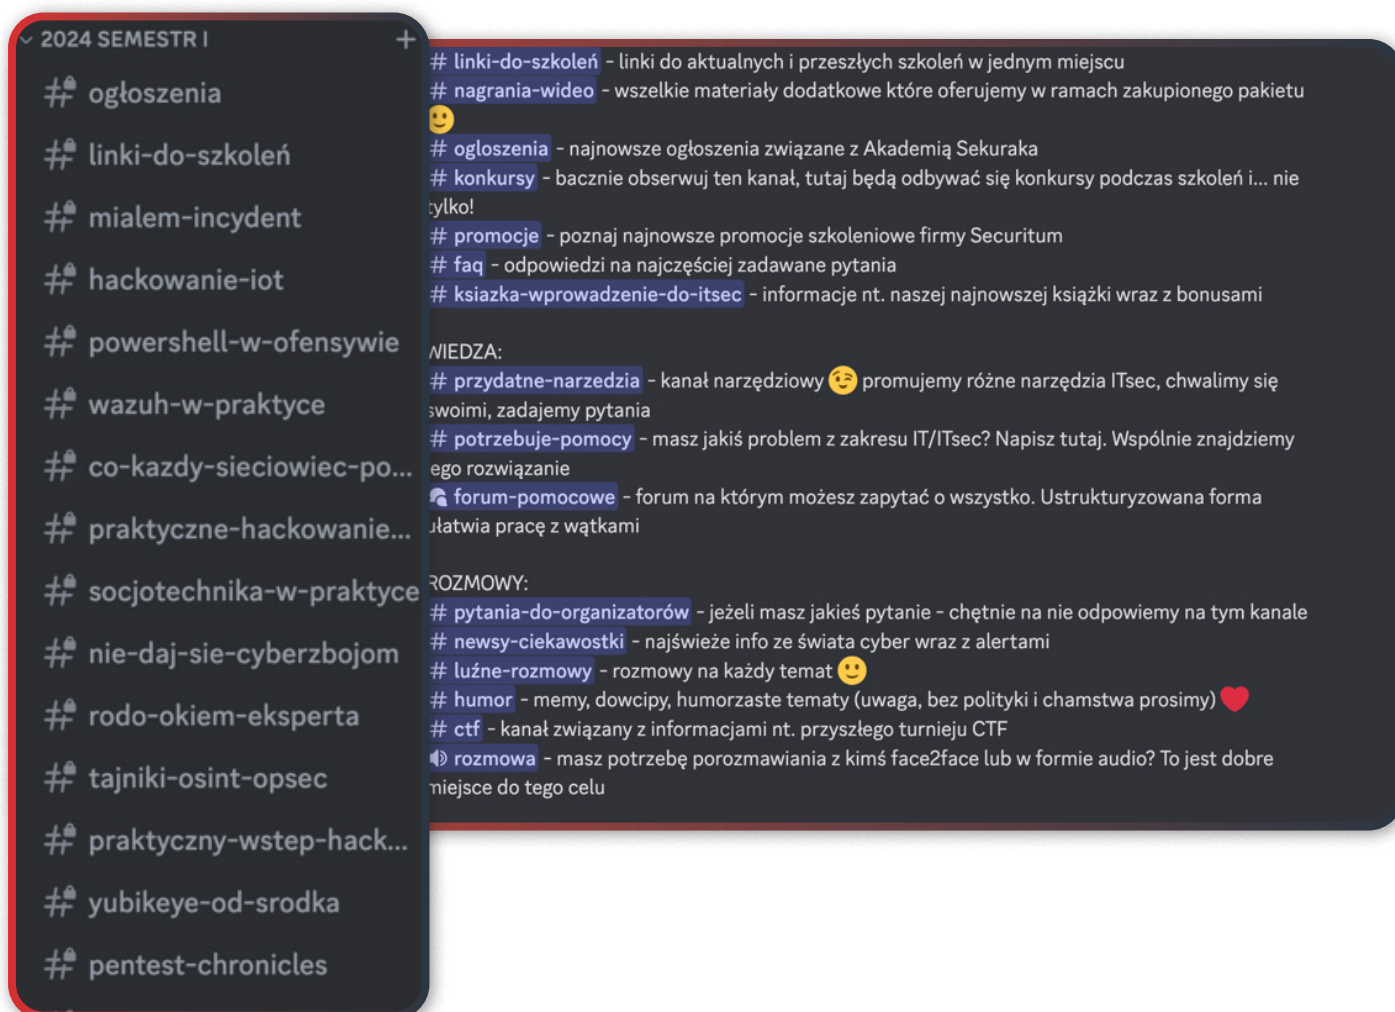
2024 SEMESTR I +

ogłoszenia

linki-do-szkoleń

mialem-incydent

hackowanie-iot

powershell-w-ofensywie

wazuh-w-praktyce

co-kazdy-sieciowiec-po...

praktyczne-hackowanie...

socjotechnika-w-praktyce

nie-daj-sie-cyberzbojom

rodo-okiem-eksperta

tajniki-osint-opsec

praktyczny-wstep-hack...

yubikeye-od-srodka

pentest-chronicles

# linki-do-szkoleń - linki do aktualnych i przeszłych szkoleń w jednym miejscu
# nagrania-wideo - wszelkie materiały dodatkowe które oferujemy w ramach zakupionego pakietu 🙂
# ogloszenia - najnowsze ogłoszenia związane z Akademią Sekuraka
# konkursy - bacznie obserwuj ten kanał, tutaj będą odbywać się konkursy podczas szkoleń i... nie tylko!
# promocje - poznaj najnowsze promocje szkoleniowe firmy Securitum
# faq - odpowiedzi na najczęściej zadawane pytania
# ksiazka-wprowadzenie-do-itsec - informacje nt. naszej najnowszej książki wraz z bonusami

WIEDZA:
# przydatne-narzedzia - kanał narzędziowy 😉 promujemy różne narzędzia ITsec, chwalimy się swoimi, zadajemy pytania
# potrzebuje-pomocy - masz jakiś problem z zakresu IT/ITsec? Napisz tutaj. Wspólnie znajdziemy jego rozwiązanie
forum-pomocowe - forum na którym możesz zapytać o wszystko. Ustrukturyzowana forma ułatwia pracę z wątkami

ROZMOWY:
# pytania-do-organizatorów - jeżeli masz jakieś pytanie - chętnie na nie odpowiemy na tym kanale
# newsy-ciekawostki - najświeże info ze świata cyber wraz z alertami
# luźne-rozmowy - rozmowy na każdy temat 🙂
# humor - memy, dowcipy, humorzaste tematy (uwaga, bez polityki i chamstwa prosimy) ❤️
# ctf - kanał związany z informacjami nt. przyszłego turnieju CTF
rozmowa - masz potrzebę porozmawiania z kimś face2face lub w formie audio? To jest dobre miejsce do tego celu